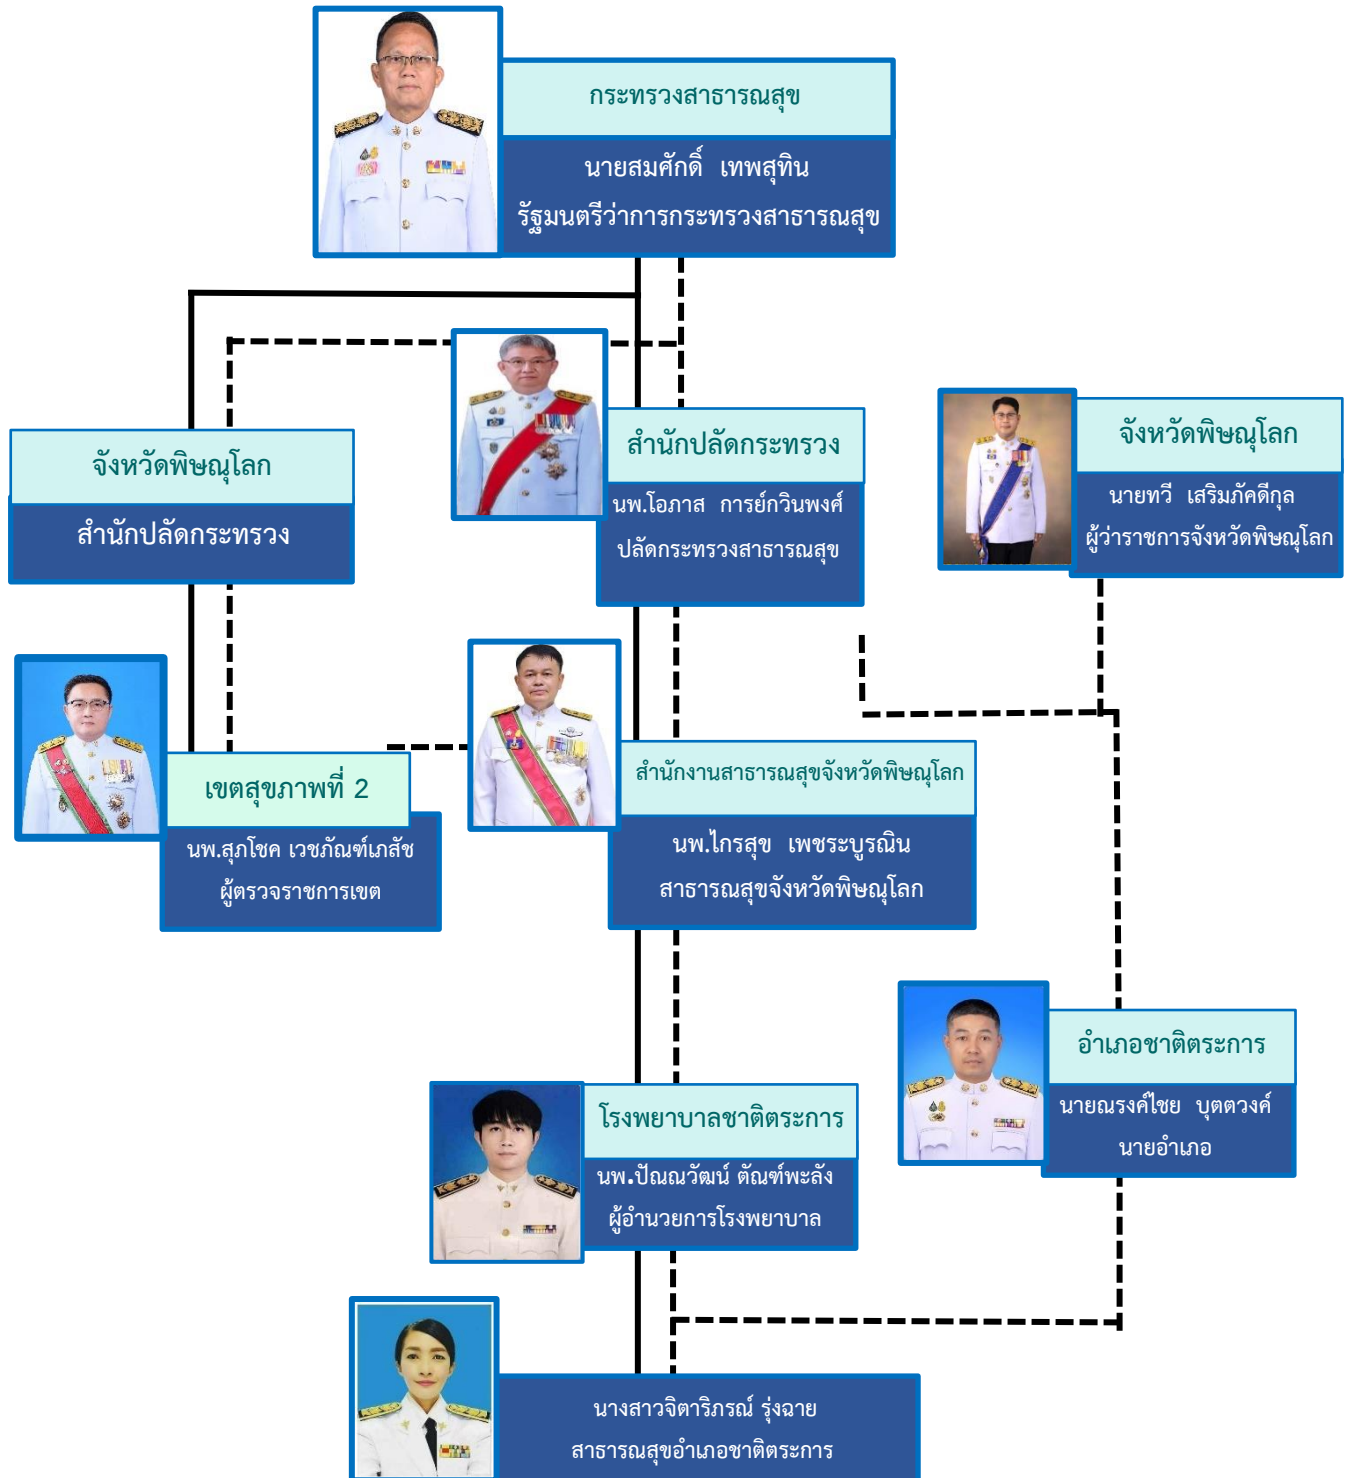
กระทรวงสาธารณสุข

นายสมศักดิ์ เทพสุทิน
รัฐมนตรีว่าการกระทรวงสาธารณสุข

จังหวัดพิษณุโลก

สำนักปลัดกระทรวง

สำนักปลัดกระทรวง

นพ.โอภาส การย์กวินพงศ์
ปลัดกระทรวงสาธารณสุข

จังหวัดพิษณุโลก

นายทวี เสริมภักดีกุล
ผู้ว่าราชการจังหวัดพิษณุโลก

เขตสุขภาพที่ 2

นพ.สุภโชค เวชภัณฑ์เภสัช
ผู้ตรวจราชการเขต

สำนักงานสาธารณสุขจังหวัดพิษณุโลก

นพ.ไกรสุข เพชระบูรณิน
สาธารณสุขจังหวัดพิษณุโลก

อำเภอชาติตระการ

นายณรงค์ชัย บุตตวงค์
นายอำเภอ

โรงพยาบาลชาติตระการ

นพ.ปัณณวัฒน์ ตัณฑ์พะลัง
ผู้อำนวยการโรงพยาบาล

นางสาวจิตาริภรณ์ รุ่งฉาย
สาธารณสุขอำเภอชาติตระการ